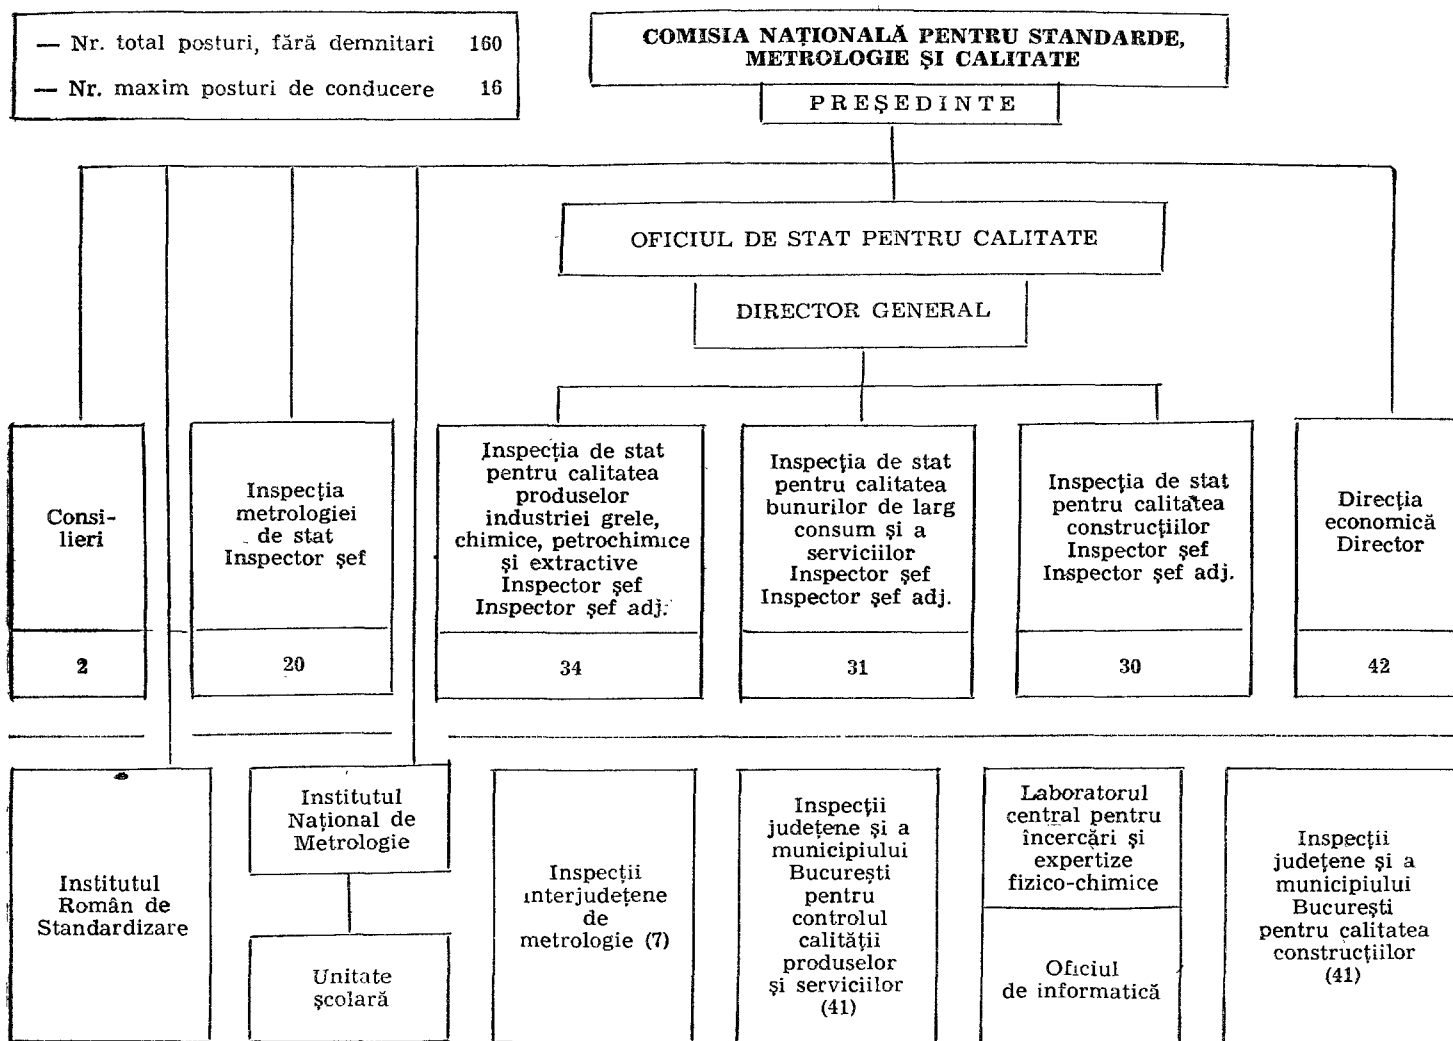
— Nr. total posturi, fără demnitari 160

— Nr. maxim posturi de conducere 16

COMISIA NAȚIONALĂ PENTRU STANDARDE, METROLOGIE ȘI CALITATE

PREȘEDINTE

OFICIUL DE STAT PENTRU CALITATE

DIRECTOR GENERAL

Consilieri

2

Inspecția metrologiei de stat Inspector șef

20

Inspecția de stat pentru calitatea produselor industriei grele, chimice, petrochimice și extractive Inspector șef Inspector șef adj.

34

Inspecția de stat pentru calitatea bunurilor de larg consum și a serviciilor Inspector șef Inspector șef adj.

31

Inspecția de stat pentru calitatea construcțiilor Inspector șef Inspector șef adj.

30

Direcția economică Director

42

Institutul Român de Standardizare

Institutul Național de Metrologie

Unitate școlară

Inspecții interjudețene de metrologie (7)

Inspecții județene și a municipiului București pentru controlul calității produselor și serviciilor (41)

Laboratorul central pentru încercări și expertize fizico-chimice

Oficiul de informatică

Inspecții județene și a municipiului București pentru calitatea construcțiilor (41)